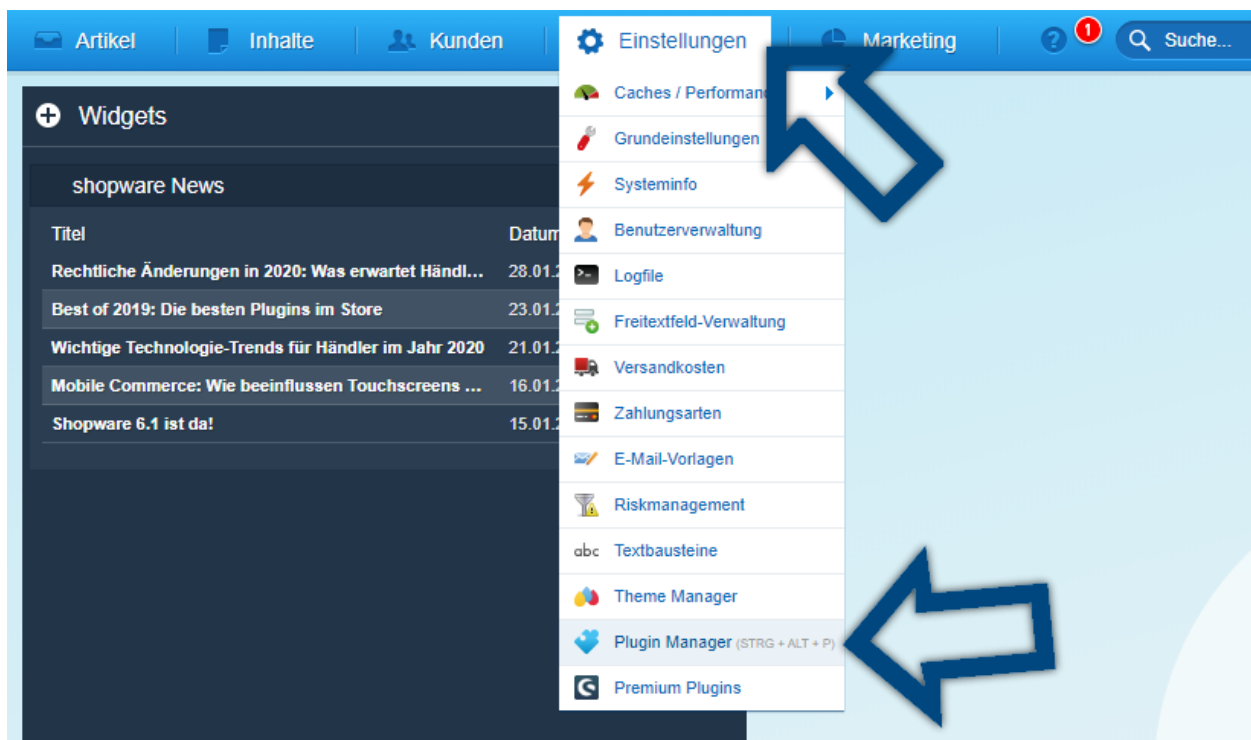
Artikel Inhalte Kunden Einstellungen Marketing 1 Suche...

Widgets

shopware News

| Titel | Datum |
|---|---|
| Rechtliche Änderungen in 2020: Was erwartet Händl... | 28.01.2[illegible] |
| Best of 2019: Die besten Plugins im Store | 23.01.2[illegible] |
| Wichtige Technologie-Trends für Händler im Jahr 2020 | 21.01.2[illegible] |
| Mobile Commerce: Wie beeinflussen Touchscreens ... | 16.01.2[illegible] |
| Shopware 6.1 ist da! | 15.01.2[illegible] |

Caches / Performan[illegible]
Grundeinstellungen
Systeminfo
Benutzerverwaltung
Logfile
Freitextfeld-Verwaltung
Versandkosten
Zahlungsarten
E-Mail-Vorlagen
Riskmanagement
abc Textbausteine
Theme Manager
Plugin Manager (STRG + ALT + P)
Premium Plugins